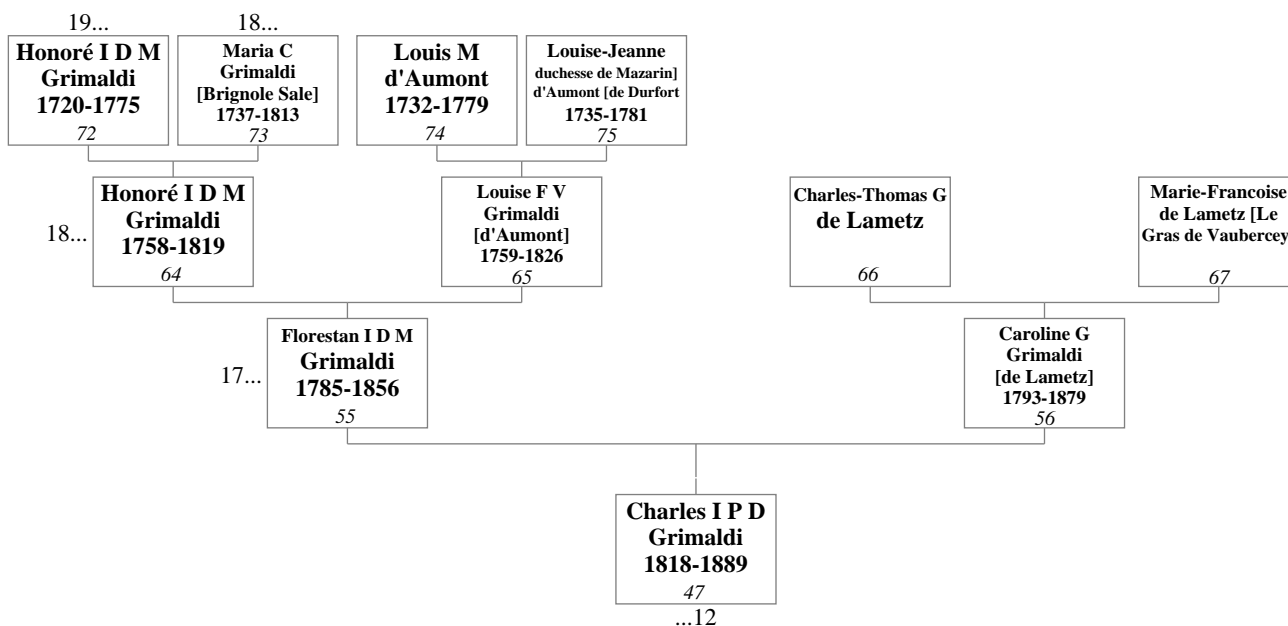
19...

Honoré I D M Grimaldi 1720-1775
72

18...

Maria C Grimaldi [Brignole Sale] 1737-1813
73

Louis M d'Aumont 1732-1779
74

Louise-Jeanne duchesse de Mazarin] d'Aumont [de Durfort 1735-1781
75

18...

Honoré I D M Grimaldi 1758-1819
64

Louise F V Grimaldi [d'Aumont] 1759-1826
65

Charles-Thomas G de Lametz
66

Marie-Francoise de Lametz [Le Gras de Vaubercey
67

17...

Florestan I D M Grimaldi 1785-1856
55

Caroline G Grimaldi [de Lametz] 1793-1879
56

Charles I P D Grimaldi 1818-1889
47

...12